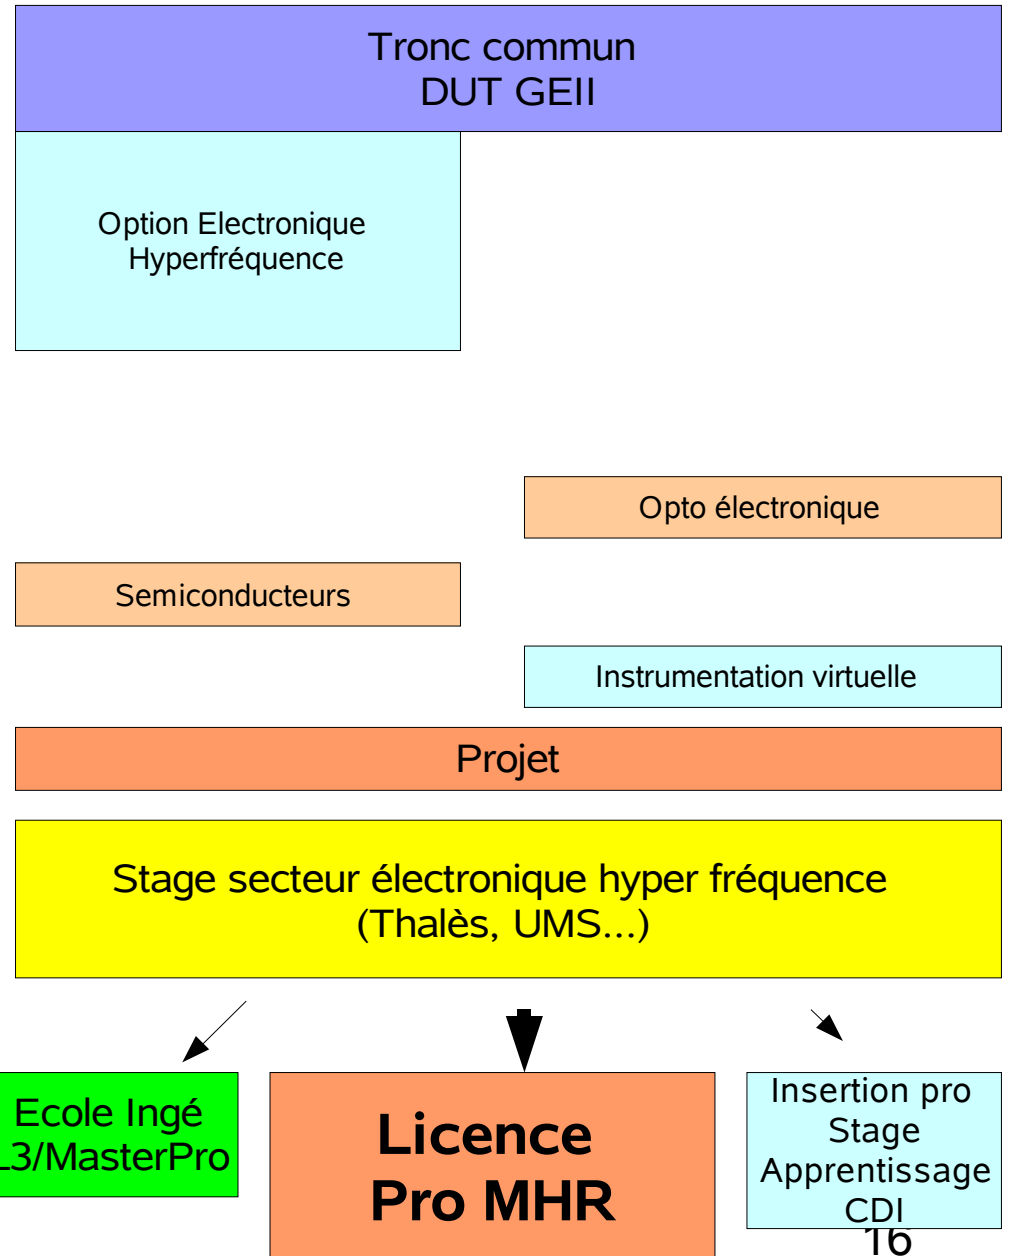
Tronc commun
DUT GEII

Option Electronique
Hyperfréquence

Opto électronique

Semiconducteurs

Instrumentation virtuelle

Projet

Stage secteur électronique hyper fréquence
(Thalès, UMS...)

Ecole Ingé
L3/MasterPro

Licence
Pro MHR

Insertion pro
Stage
Apprentissage
CDI

16